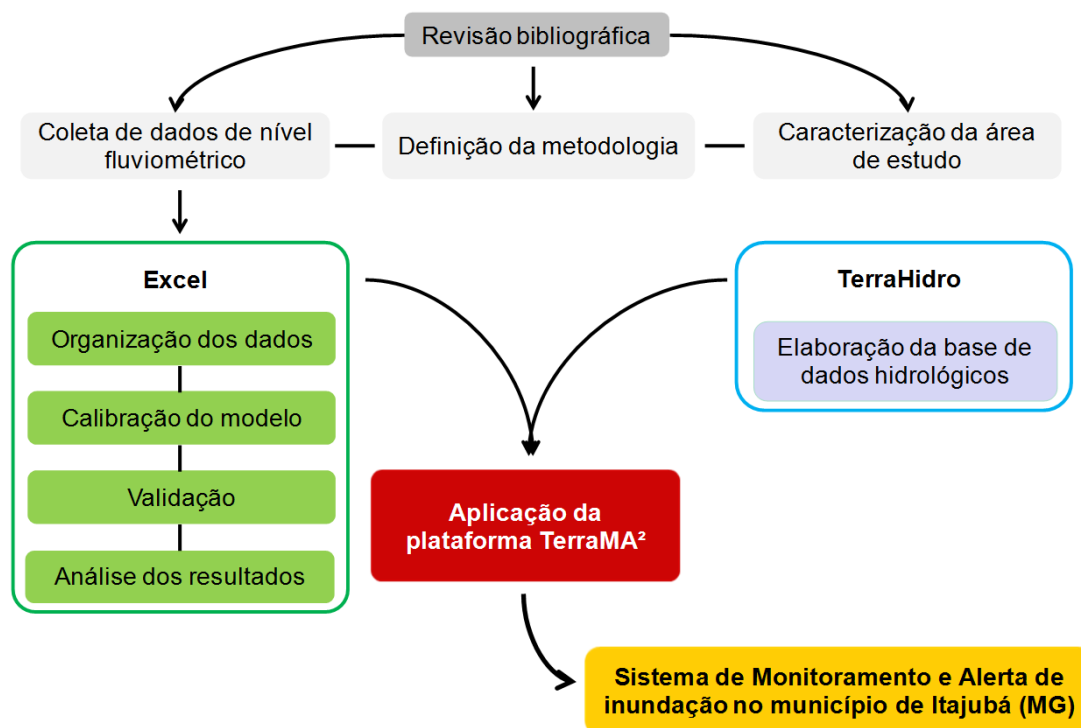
Revisão bibliográfica

Coleta de dados de nível fluviométrico

Definição da metodologia

Caracterização da área de estudo

Excel

Organização dos dados

Calibração do modelo

Validação

Análise dos resultados

TerraHidro

Elaboração da base de dados hidrológicos

Aplicação da plataforma TerraMA²

Sistema de Monitoramento e Alerta de inundação no município de Itajubá (MG)